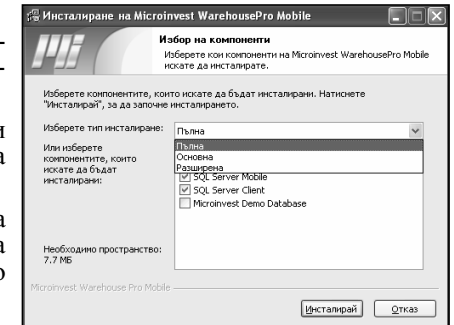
Инсталиране на Microinvest WarehousePro Mobile

Избор на компоненти
Изберете кои компоненти на Microinvest WarehousePro Mobile искате да инсталирате.

Изберете компонентите, които искате да бъдат инсталирани. Натиснете "Инсталирай", за да започне инсталирането.

Изберете тип инсталиране: Пълна

Пълна
Основна
Разширена

Или изберете компонентите, които искате да бъдат инсталирани:

SQL Server Mobile
SQL Server Client
Microinvest Demo Database

Необходимо пространство: 7.7 МБ

Microinvest Warehouse Pro Mobile

Инсталирай
Отказ